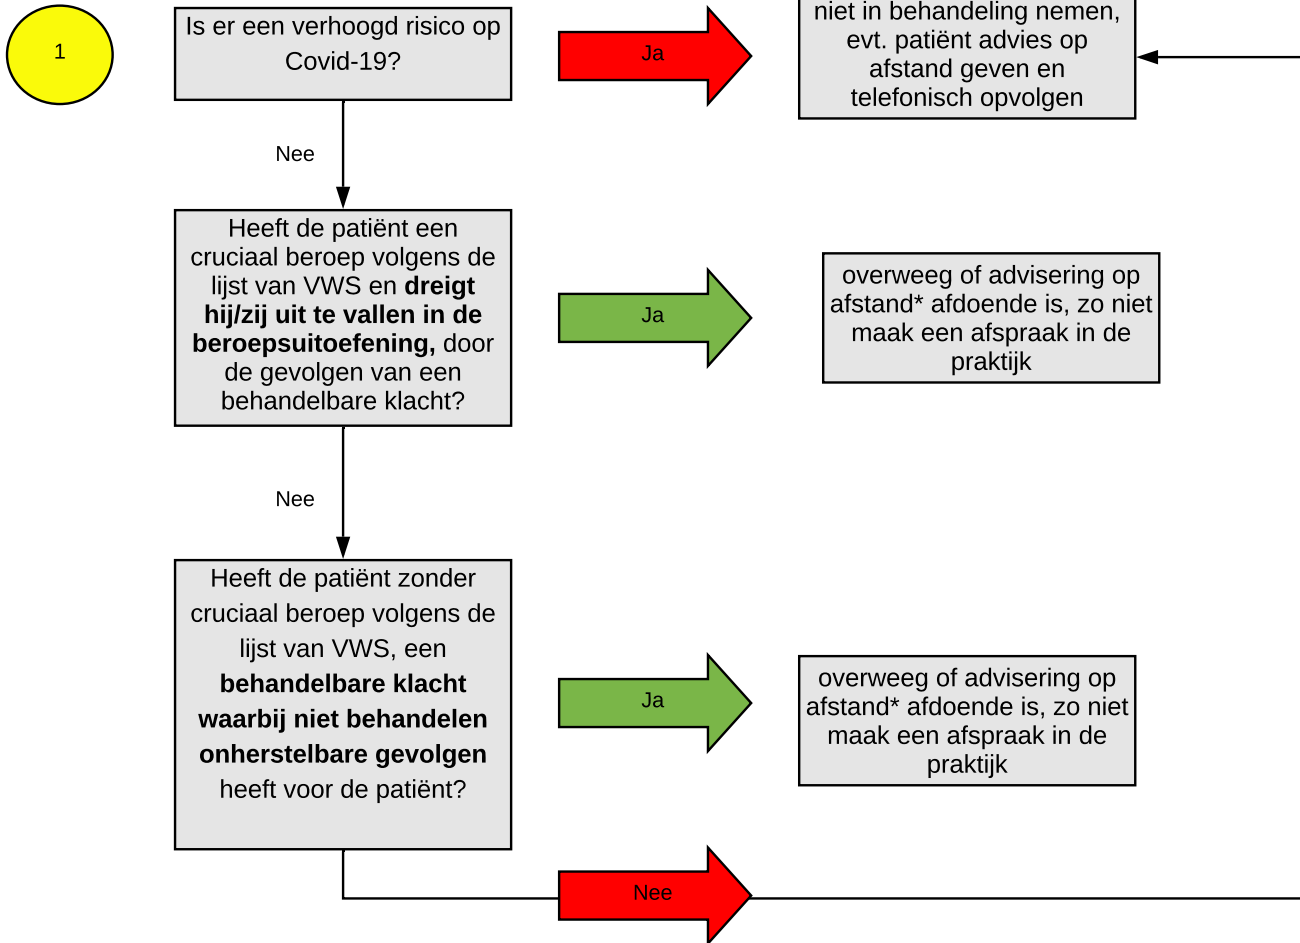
1

Is er een verhoogd risico op Covid-19?

Ja

niet in behandeling nemen, evt. patiënt advies op afstand geven en telefonisch opvolgen

Nee

Heeft de patiënt een cruciaal beroep volgens de lijst van VWS en **dreigt hij/zij uit te vallen in de beroepsuitoefening,** door de gevolgen van een behandelbare klacht?

Ja

overweeg of advisering op afstand* afdoende is, zo niet maak een afspraak in de praktijk

Nee

Heeft de patiënt zonder cruciaal beroep volgens de lijst van VWS, een **behandelbare klacht waarbij niet behandelen onherstelbare gevolgen** heeft voor de patiënt?

Ja

overweeg of advisering op afstand* afdoende is, zo niet maak een afspraak in de praktijk

Nee